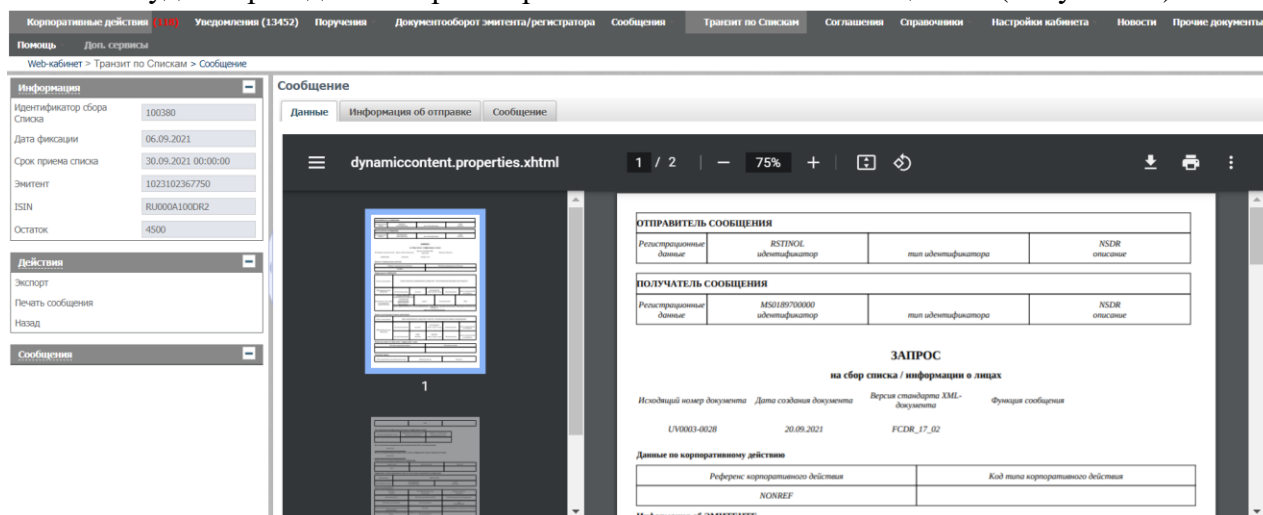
Корпоративные действия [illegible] Уведомления (13452) Поручения Документооборот эмитента/регистратора Сообщения Транзит по Спискам Соглашения Справочники Настройки кабинета Новости Прочие документы

Помощь Доп. сервисы

Web-кабинет > Транзит по Спискам > Сообщение

Информация

| | |
|---|---|
| Идентификатор сбора Списка | 100380 |
| Дата фиксации | 06.09.2021 |
| Срок приема списка | 30.09.2021 00:00:00 |
| Эмитент | 1023102367750 |
| ISIN | RU000A100DR2 |
| Остаток | 4500 |

Действия

Экспорт

Печать сообщения

Назад

Сообщения

Сообщение

Данные Информация об отправке Сообщение

dynamiccontent.properties.xhtml 1 / 2 — 75% +

1

ОТПРАВИТЕЛЬ СООБЩЕНИЯ

| Регистрационные данные | RSTINOL идентификатор | тип идентификатора | NSDR описание |
|---|---|---|---|

ПОЛУЧАТЕЛЬ СООБЩЕНИЯ

| Регистрационные данные | MS0189700000 идентификатор | тип идентификатора | NSDR описание |
|---|---|---|---|

ЗАПРОС

на сбор списка / информации о лицах

| Исходящий номер документа | Дата создания документа | Версия стандарта XML-документа | Функция сообщения |
|---|---|---|---|
| UV0003-0028 | 20.09.2021 | FCDR_17_02 | |

Данные по корпоративному действию

| Референс корпоративного действия | Код типа корпоративного действия |
|---|---|
| NONREF | |